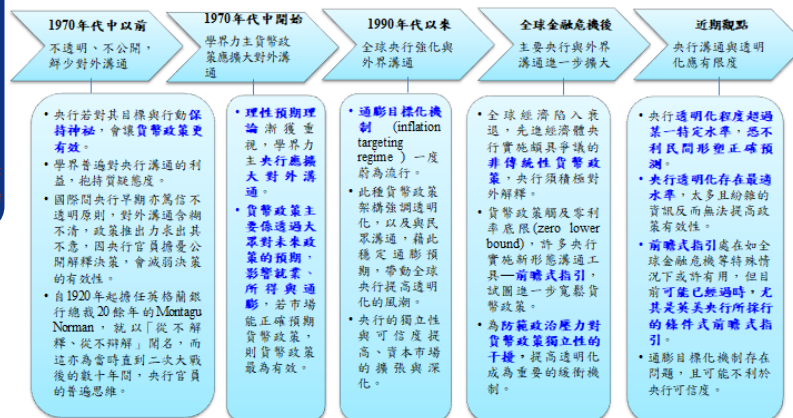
1970年代中以前

不透明、不公開，鮮少對外溝通

1970年代中開始

學界力主貨幣政策應擴大對外溝通

1990年代以來

全球央行強化與外界溝通

全球金融危機後

主要央行與外界溝通進一步擴大

近期觀點

央行溝通與透明化應有限度

• 央行若對其目標與行動保持神祕，會讓貨幣政策更有效。
• 學界普遍對央行溝通的利益，抱持質疑態度。
• 國際間央行早期亦篤信不透明原則，對外溝通含糊不清，政策推出力求出其不意，因央行官員擔憂公開解釋決策，會減弱決策的有效性。
• 自1920年起擔任英格蘭銀行總裁20餘年的Montagu Norman，就以「從不解釋、從不辯解」聞名，而這亦為當時直到二次大戰後的數十年間，央行官員的普遍思維。

• 理性預期理論漸獲重視，學界力主央行應擴大對外溝通。
• 貨幣政策主要係透過大眾對未來政策的預期，影響就業、所得與通膨，若市場能正確預期貨幣政策，則貨幣政策最為有效。

• 通膨目標化機制（inflation targeting regime）一度蔚為流行。
• 此種貨幣政策架構強調透明化，以及與民眾溝通，藉此穩定通膨預期，帶動全球央行提高透明化的風潮。
• 央行的獨立性與可信度提高、資本市場的擴張與深化。

• 全球經濟陷入衰退，先進經濟體央行實施頗具爭議的非傳統性貨幣政策，央行須積極對外解釋。
• 貨幣政策觸及零利率底限(zero lower bound)，許多央行實施新形態溝通工具—前瞻式指引，試圖進一步寬鬆貨幣政策。
• 為防範政治壓力對貨幣政策獨立性的干擾，提高透明化成為重要的緩衝機制。

• 央行透明化程度超過某一特定水準，恐不利民間形塑正確預測。
• 央行透明化存在最適水準，太多且紛雜的資訊反而無法提高政策有效性。
• 前瞻式指引處在如全球金融危機等特殊情況下或許有用，但目前可能已經過時，尤其是英美央行所採行的條件式前瞻式指引。
• 通膨目標化機制存在問題，且可能不利於央行可信度。